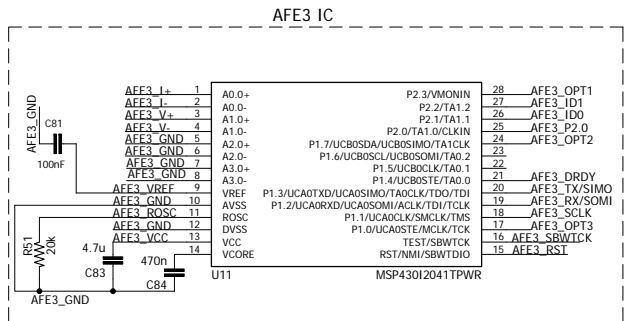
AFE3 IC

AFE3_GND
C81
100nF

AFE3_I+ 1 A0.0+
AFE3_I- 2 A0.0-
AFE3_V+ 3 A1.0+
AFE3_V- 4 A1.0-
AFE3_GND 5 A2.0+
AFE3_GND 6 A2.0-
AFE3_GND 7 A3.0+
AFE3_GND 8 A3.0-
AFE3_VREF 9 VREF
AFE3_GND 10 AVSS
AFE3_ROSC 11 ROSC
AFE3_GND 12 DVSS
AFE3_VCC 13 VCC
14 VCORE

P2.3/VMONIN 28 AFE3_OPT1
P2.2/TA1.2 27 AFE3_ID1
P2.1/TA1.1 26 AFE3_ID0
P2.0/TA1.0/CLKIN 25 AFE3_P2.0
P1.7/UCB0SDA/UCB0SIMO/TA1CLK 24 AFE3_OPT2
P1.6/UCB0SCL/UCB0SOMI/TA0.2 23
P1.5/UCB0CLK/TA0.1 22
P1.4/UCB0STE/TA0.0 21 AFE3_DRDY
P1.3/UCA0TXD/UCA0SIMO/TA0CLK/TDO/TDI 20 AFE3_TX/SIMO
P1.2/UCA0RXD/UCA0SOMI/ACLK/TDI/TCLK 19 AFE3_RX/SOMI
P1.1/UCA0CLK/SMCLK/TMS 18 AFE3_SCLK
P1.0/UCA0STE/MCLK/TCK 17 AFE3_OPT3
TEST/SBWTCK 16 AFE3_SBWTCK
RST/NMI/SBWTDIO 15 AFE3_RST

R51
20k
4.7u
C83
470n
C84
U11
MSP430I2041TPWR
AFE3_GND